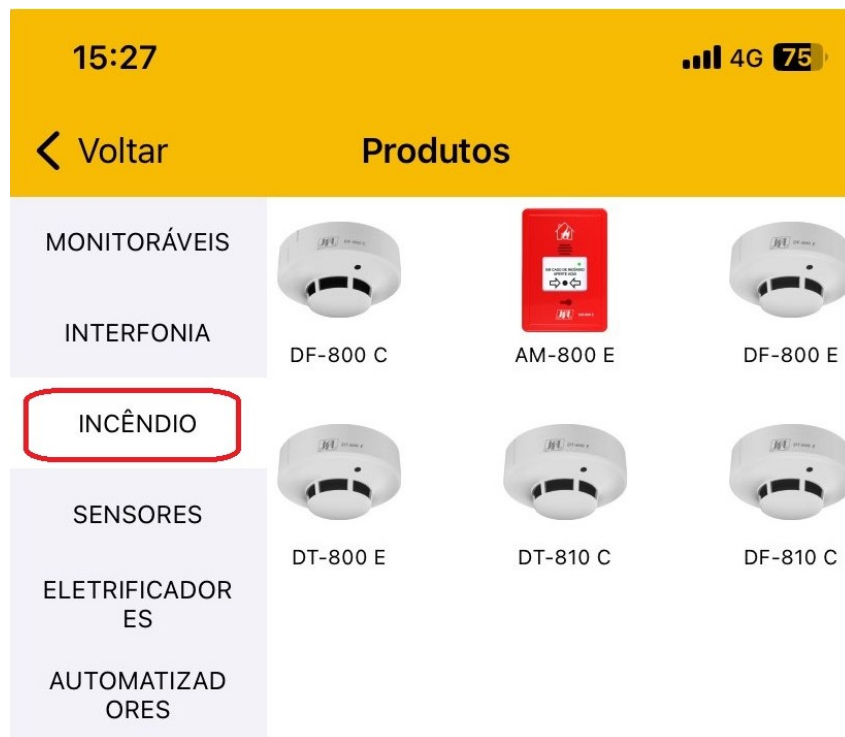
15:27

4G 75

< Voltar

Produtos

MONITORÁVEIS

INTERFONIA

INCÊNDIO

SENSORES

ELETRIFICADOR ES

AUTOMATIZAD ORES

JFL DF-800 C

DF-800 C

EM CASO DE INCÊNDIO APERTE AQUI

JFL AM-800 E

AM-800 E

JFL DF-800 E

DF-800 E

JFL DT-800 E

DT-800 E

JFL

DT-810 C

JFL

DF-810 C